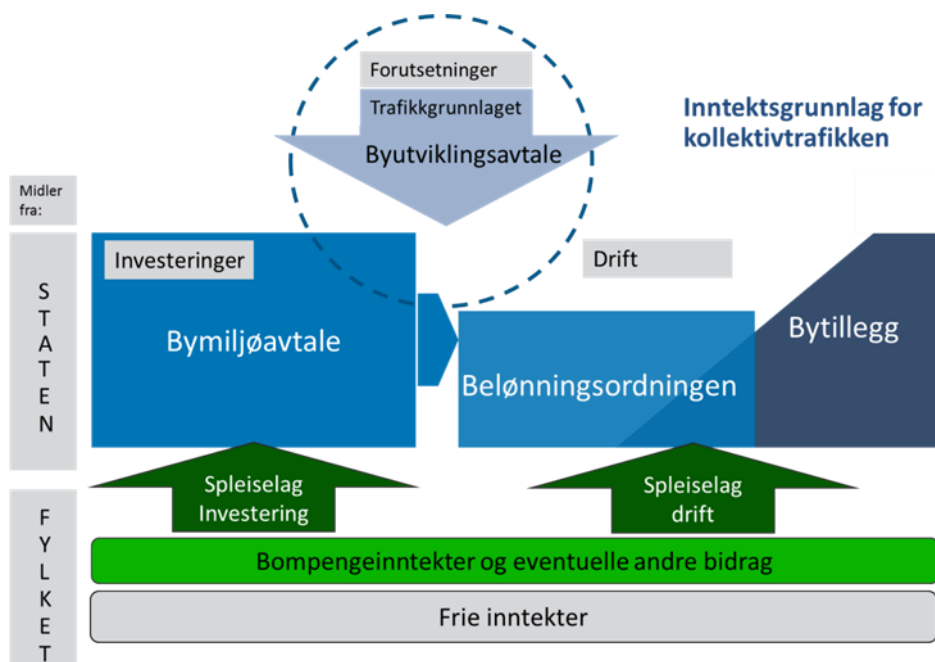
Forutsetninger

Trafikkgrunnlaget

Byutviklingsavtale

Inntektsgrunnlag for kollektivtrafikken

Midler fra:

STATEN

Investeringer

Bymiljøavtale

Drift

Belønningsordningen

Bytillegg

FYLKET

Spleiselag Investering

Spleiselag drift

Bompengeinntekter og eventuelle andre bidrag

Frie inntekter